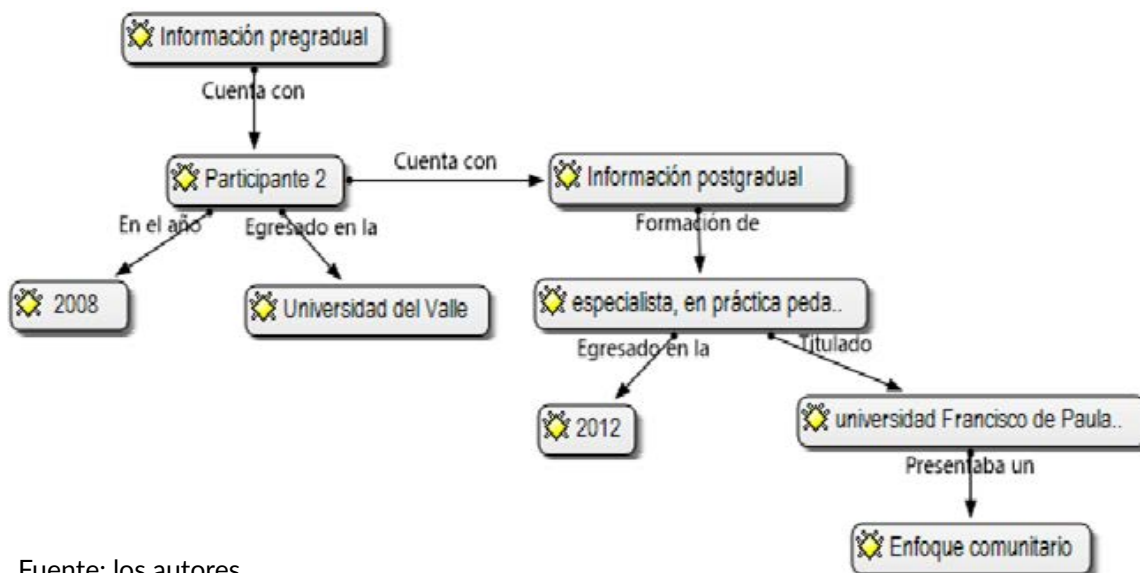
Información pregradual

Cuenta con

Participante 2

Cuenta con

Información postgradual

En el año

Egresado en la

Formación de

2008

Universidad del Valle

especialista, en práctica peda..

Egresado en la

Titulado

2012

universidad Francisco de Paula..

Presentaba un

Enfoque comunitario

Fuente: los autores